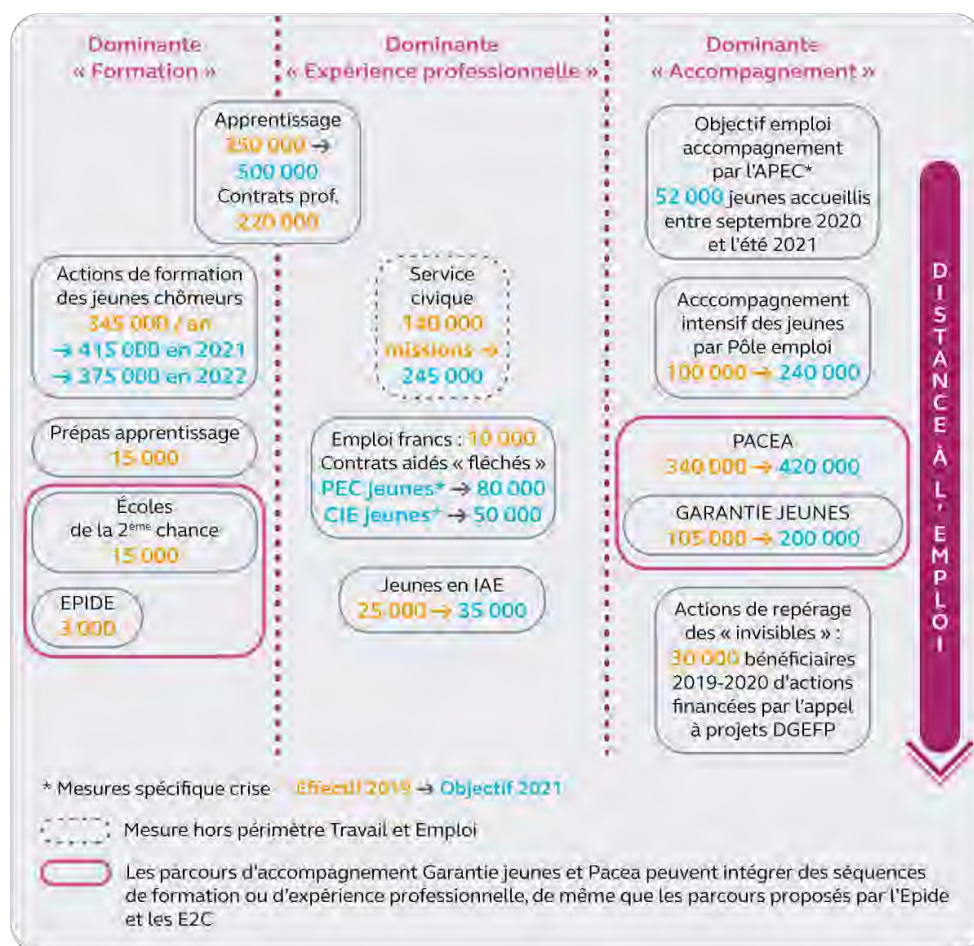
Dominante « Formation »

Apprentissage 350 000 → 500 000 Contrats prof. 220 000

Actions de formation des jeunes chômeurs 345 000 / an → 415 000 en 2021 → 375 000 en 2022

Prépas apprentissage 15 000

Écoles de la 2ème chance 15 000

EPIDE 3 000

Dominante « Expérience professionnelle »

Service civique 140 000 missions → 245 000

Emploi francs : 10 000 Contrats aidés « fléchés » PEC jeunes* → 80 000 CIE jeunes* → 50 000

Jeunes en IAE 25 000 → 35 000

Dominante « Accompagnement »

Objectif emploi accompagnement par l'APEC* 52 000 jeunes accueillis entre septembre 2020 et l'été 2021

Acccompagnement intensif des jeunes par Pôle emploi 100 000 → 240 000

PACEA 340 000 → 420 000

GARANTIE JEUNES 105 000 → 200 000

Actions de repérage des « invisibles » : 30 000 bénéficiaires 2019-2020 d'actions financées par l'appel à projets DGEFP

DISTANCE À L'EMPLOI

* Mesures spécifique crise Effectif 2019 → Objectif 2021

Mesure hors périmètre Travail et Emploi

Les parcours d'accompagnement Garantie jeunes et Pacea peuvent intégrer des séquences de formation ou d'expérience professionnelle, de même que les parcours proposés par l'Epide et les E2C